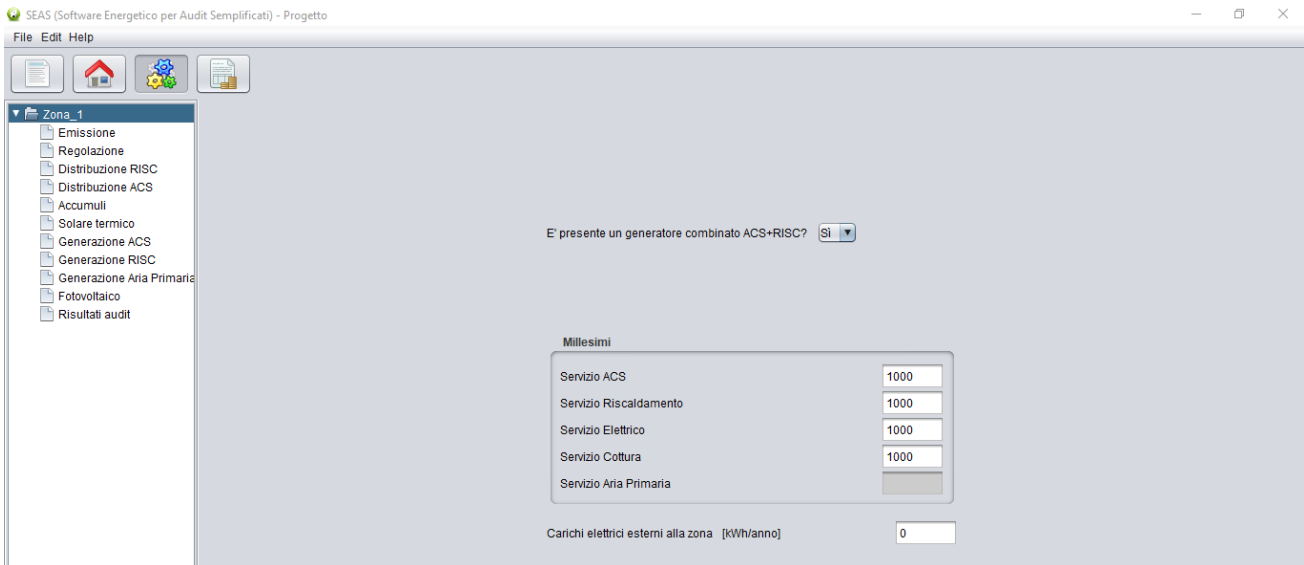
SEAS (Software Energetico per Audit Semplificati) - Progetto

File Edit Help

Zona_1
Emissione
Regolazione
Distribuzione RISC
Distribuzione ACS
Accumuli
Solare termico
Generazione ACS
Generazione RISC
Generazione Aria Primaria
Fotovoltaico
Risultati audit

E' presente un generatore combinato ACS+RISC? Sì

Millesimi

Servizio ACS 1000
Servizio Riscaldamento 1000
Servizio Elettrico 1000
Servizio Cottura 1000
Servizio Aria Primaria

Carichi elettrici esterni alla zona [kWh/anno] 0